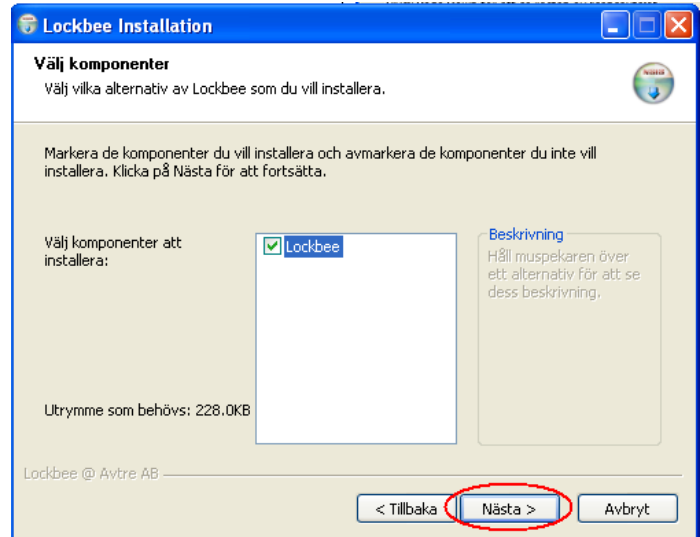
Lockbee Installation

Välj komponenter
Välj vilka alternativ av Lockbee som du vill installera.

Markera de komponenter du vill installera och avmarkera de komponenter du inte vill installera. Klicka på Nästa för att fortsätta.

Välj komponenter att installera:

Lockbee

Beskrivning
Håll muspekaren över ett alternativ för att se dess beskrivning.

Utrymme som behövs: 228.0KB

Lockbee @ Avtre AB

< Tillbaka
Nästa >
Avbryt